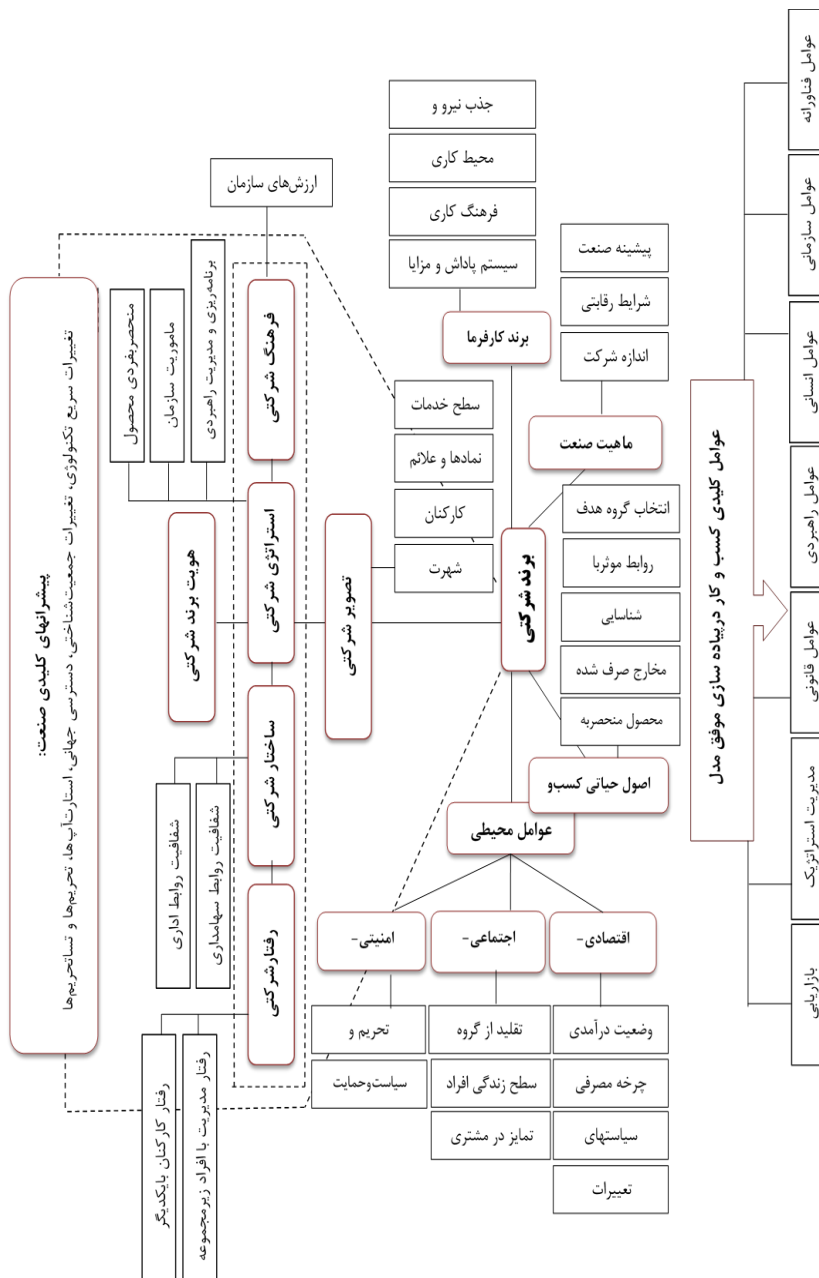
عوامل فناورانه

عوامل سازمانی

عوامل انسانی

عوامل راهبردی

عوامل قانونی

مدیریت استراتژیک

بازاریابی

عوامل کلیدی کسب و کار درپیاده سازی موفق مدل

جذب نیرو و

محیط کاری

فرهنگ کاری

سیستم پاداش و مزایا

برند کارفرما

پیشینه صنعت

شرایط رقابتی

اندازه شرکت

ماهیت صنعت

سطح خدمات

نمادها و علائم

کارکنان

شهرت

برند شرکتی

انتخاب گروه هدف

روابط موثربا

شناسایی

مخارج صرف شده

محصول منحصربه

اصول حیاتی کسب‌و

عوامل محیطی

اقتصادی-

اجتماعی-

امنیتی-

وضعیت درآمدی

چرخه مصرفی

سیاستهای

تعیرات

تقلید از گروه

سطح زندگی افراد

تمایز در مشتری

تحریم و

سیاست‌وحمایت

ارزش‌های سازمان

فرهنگ شرکتی

استراتژی شرکتی

ساختار شرکتی

رفتارشرکتی

تصویر شرکتی

هویت برند شرکتی

برنامه‌ریزی و مدیریت راهبردی

ماموریت سازمان

منحصربفردی محصول

شفافیت روابط سهامداری

شفافیت روابط اداری

رفتار مدیریت با افراد زیرمجموعه

رفتار کارکنان بایکدیگر

پیشرانهای کلیدی صنعت:

تغییرات سریع تکنولوژی، تغییرات جمعیت‌شناختی، دسترسی جهانی، استارتاپ‌ها، تحریم‌ها و تسانحریم‌ها